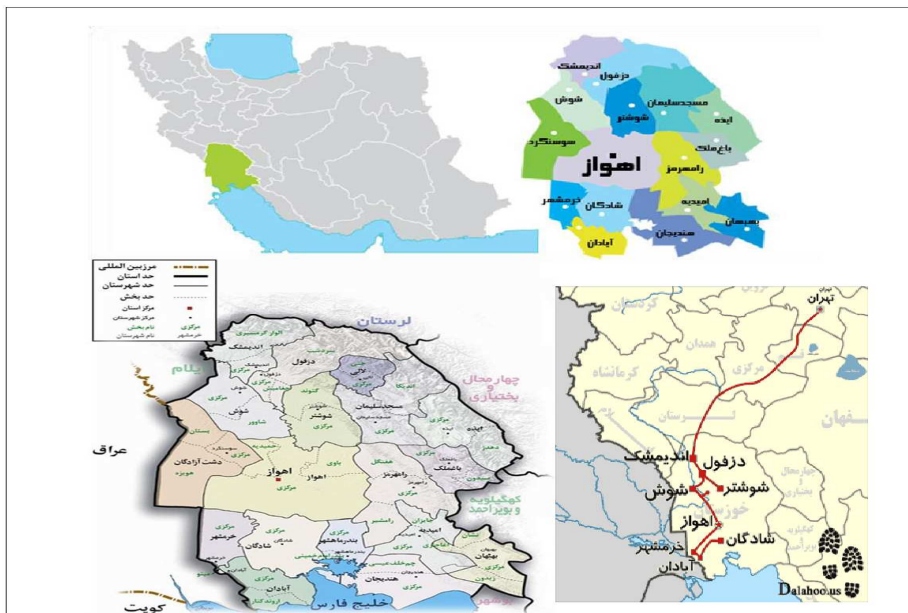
اندیمشک
دزفول
شوش
مسجدسلیمان
شوشتر
ایذه
سوسنگرد
باغملک
اهواز
رامهرمز
خرمشهر
شادگان
امیدیه
بهبهان
هندیجان
آبادان

مرزبین المللی
حد استان
حد شهرستان
حد بخش
مرکز استان
مرکز شهرستان
نام بخش
نام شهرستان
مرکزی

لرستان
ایلام
چهارمحال و بختیاری
عراق
اندیمشک
دزفول
شوش
شوشتر
مسجدسلیمان
لالی
دشت آزادگان
اهواز
مرکزی
باوی
رامهرمز
باغملک
کهگیلویه و بویراحمد
خرمشهر
شادگان
بندرماهشهر
هندیجان
بهبهان
آبادان
خلیج فارس
کویت

تهران
کرمانشاه
لرستان
اصفهان
خوزستان
دزفول
اندیمشک
شوشتر
شوش
اهواز
شادگان
خرمشهر
آبادان
Dalahoo.us